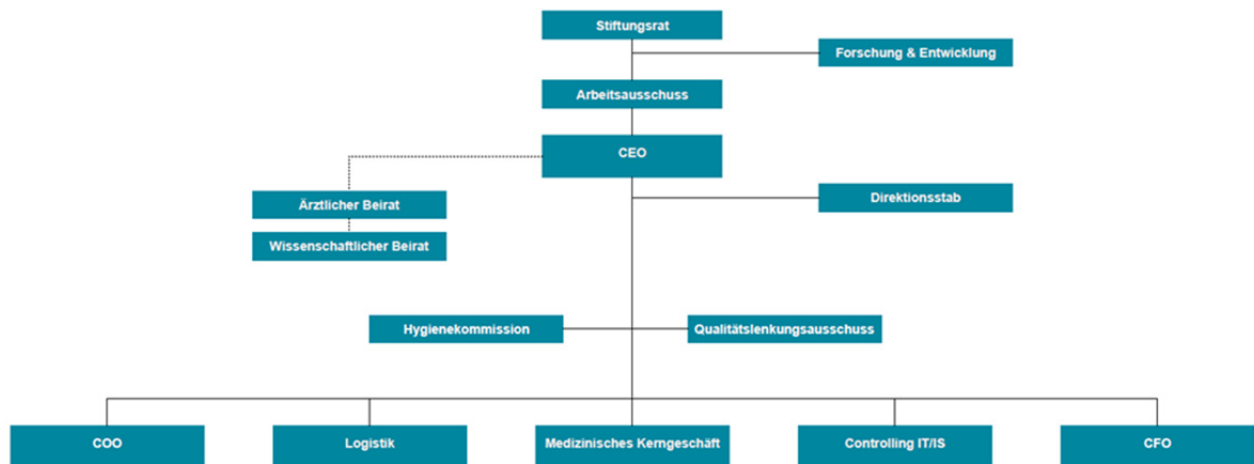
Stiftungsrat

Forschung & Entwicklung

Arbeitsausschuss

CEO

Ärztlicher Beirat

Wissenschaftlicher Beirat

Direktionsstab

Hygienekommission

Qualitätslenkungsausschuss

COO

Logistik

Medizinisches Kerngeschäft

Controlling IT/IS

CFO